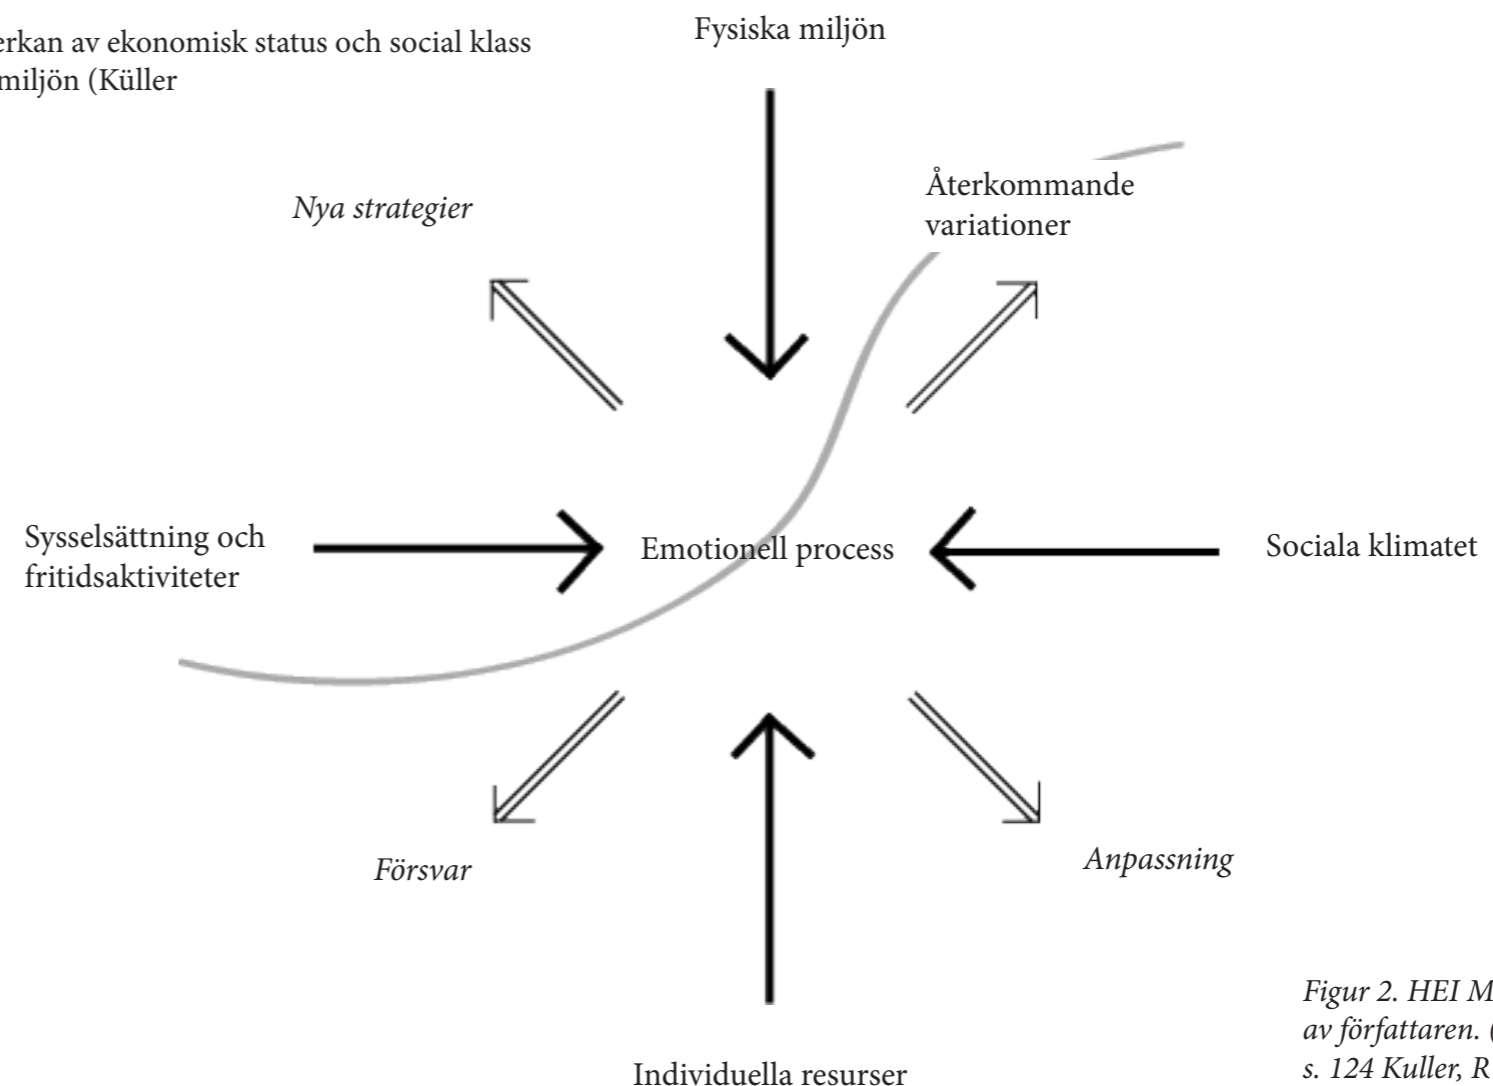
erkan av ekonomisk status och social klass miljön (Küller

Fysiska miljön

Nya strategier

Återkommande variationer

Sysselsättning och fritidsaktiviteter

Emotionell process

Sociala klimatet

Försvar

Anpassning

Individuella resurser

Figur 2. HEI M av författaren. ( s. 124 Kuller, R